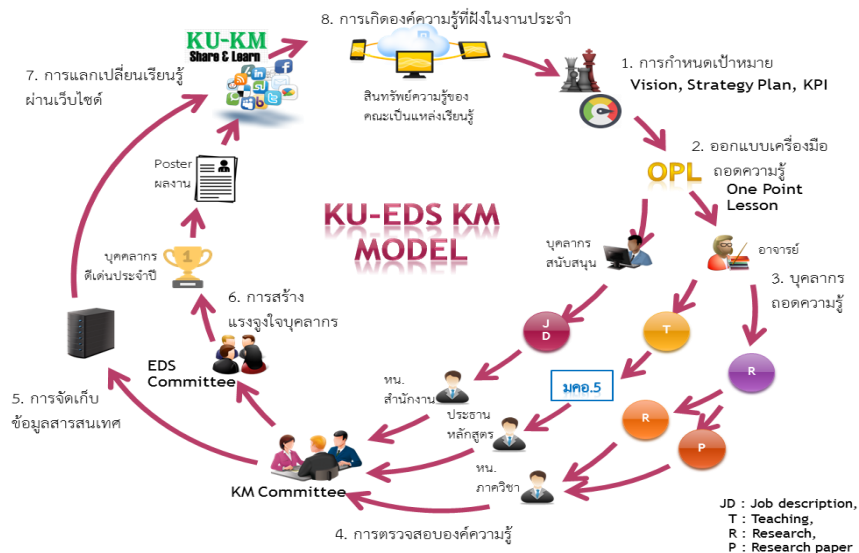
8. การเกิดองค์ความรู้ที่ฝังในงานประจำ

KU-KM
Share & Learn

7. การแลกเปลี่ยนเรียนรู้ ผ่านเว็บไซต์

สินทรัพย์ความรู้ของ คณะเป็นแหล่งเรียนรู้

1. การกำหนดเป้าหมาย
Vision, Strategy Plan, KPI

2. ออกแบบเครื่องมือ ถอดความรู้

OPL
One Point Lesson

Poster ผลงาน

KU-EDS KM MODEL

บุคลากร ดีเด่นประจำปี

บุคลากร สนับสนุน

อาจารย์

3. บุคลากร ถอดความรู้

6. การสร้าง แรงจูงใจบุคลากร

JD

T

R

EDS Committee

มคอ.5

R

P

หน. สำนักงาน

ประธาน หลักสูตร

5. การจัดเก็บ ข้อมูลสารสนเทศ

หน. ภาควิชา

KM Committee

JD : Job description,
T : Teaching,
R : Research,
P : Research paper

4. การตรวจสอบองค์ความรู้